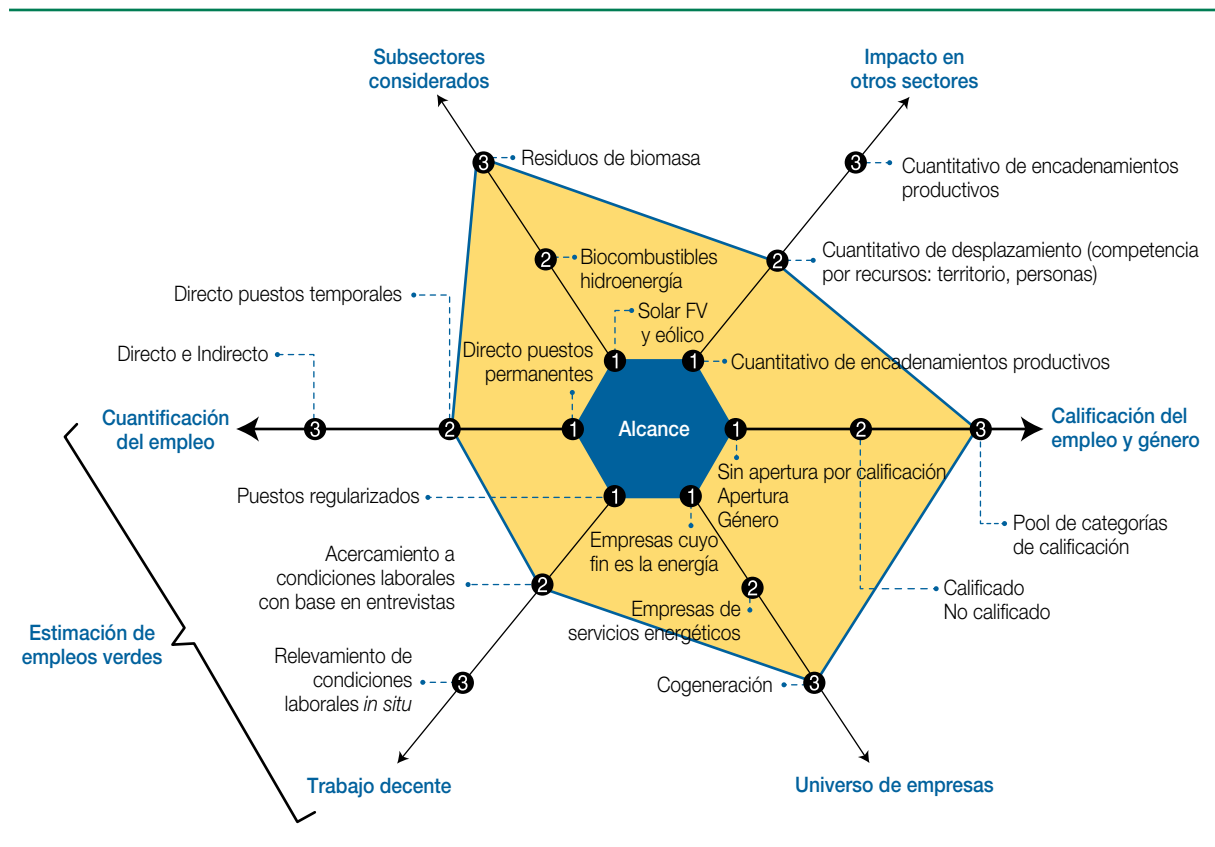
Subsectores considerados

Impacto en otros sectores

3 Residuos de biomasa

3 Cuantitativo de encadenamientos productivos

2 Biocombustibles hidroenergía

2 Cuantitativo de desplazamiento (competencia por recursos: territorio, personas)

Directo puestos temporales

1 Solar FV y eólico

Directo e Indirecto

Directo puestos permanentes

1 Cuantitativo de encadenamientos productivos

Cuantificación del empleo

3 2 1 Alcance 1 2 3

Calificación del empleo y género

Sin apertura por calificación
Apertura
Género

Puestos regularizados 1

1 Empresas cuyo fin es la energía

Pool de categorías de calificación

Acercamiento a condiciones laborales con base en entrevistas 2

2 Empresas de servicios energéticos

Calificado
No calificado

Estimación de empleos verdes

Relevamiento de condiciones laborales *in situ* 3

Cogeneración 3

Trabajo decente

Universo de empresas